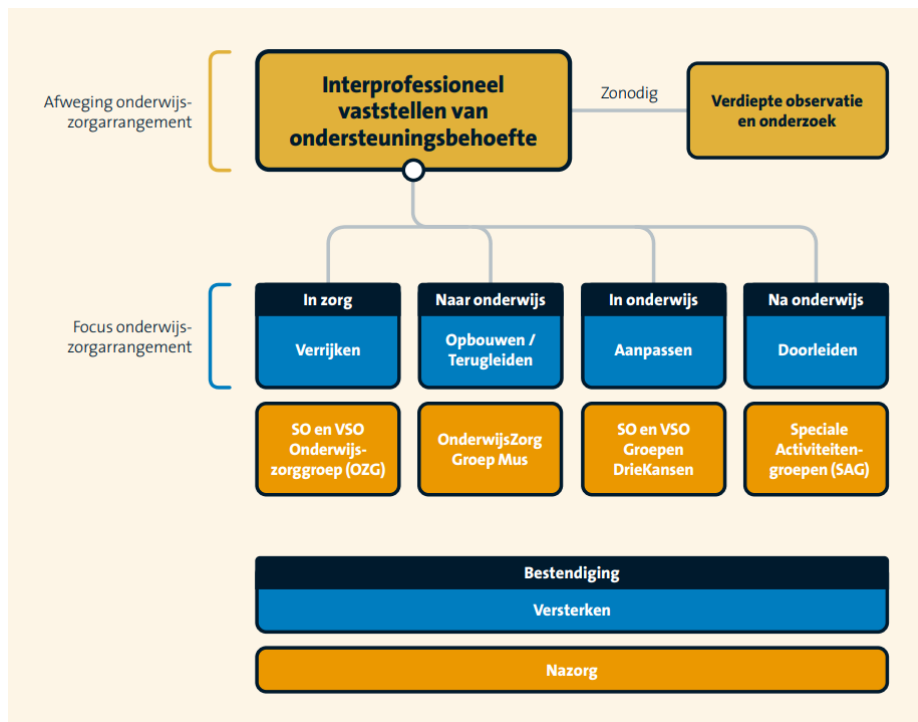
Afweging onderwijs-zorgarrangement

Interprofessioneel vaststellen van ondersteuningsbehoefte

Zonodig

Verdiepte observatie en onderzoek

Focus onderwijs-zorgarrangement

In zorg

Verrijken

SO en VSO Onderwijs-zorggroep (OZG)

Naar onderwijs

Opbouwen / Terugleiden

OnderwijsZorg Groep Mus

In onderwijs

Aanpassen

SO en VSO Groepen DrieKansen

Na onderwijs

Doorleiden

Speciale Activiteiten-groepen (SAG)

Bestendiging

Versterken

Nazorg